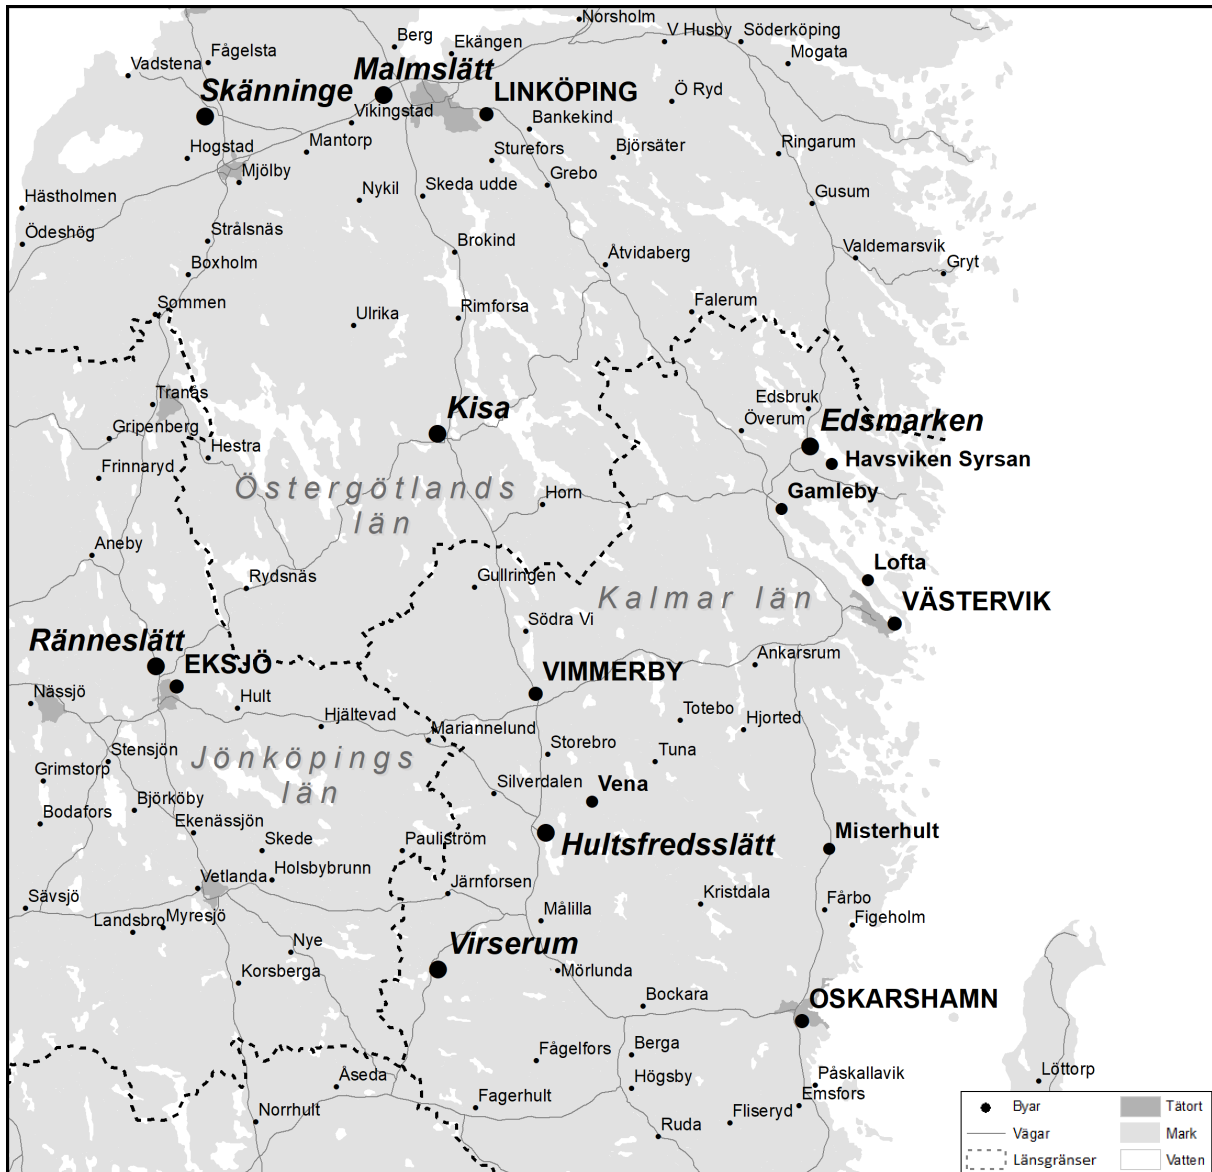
Norsholm
Berg
Ekängen
V Husby
Söderköping
Vadstena
Fågelsta
Mogata
Malmslätt
Skänninge
LINKÖPING
Ö Ryd
Vikingstad
Bankekind
Hogstad
Mantorp
Sturefors
Björsäter
Ringarum
Mjölby
Grebo
Hästholmen
Nykil
Skeda udde
Gusum
Ödeshög
Strålsnäs
Brokind
Valdemarsvik
Åtvidaberg
Gryt
Boxholm
Sommen
Rimforsa
Falerum
Ulrika
Tranås
Edsbruk
Kisa
Överum
Edsmarken
Gripenberg
Hestra
Havsviken Syrsan
Frinnaryd
Östergötlands
län
Horn
Gamleby
Aneby
Lofta
Rydsnäs
Gullringen
Kalmar län
VÄSTERVIK
Södra Vi
Ränneslätt
EKSJÖ
Ankarsrum
VIMMERBY
Nässjö
Hult
Totebo
Hjältevad
Hjorted
Mariannelund
Stensjön
Storebro
Tuna
Jönköpings
Grimstorp
län
Silverdalen
Vena
Björköby
Bodafors
Ekenässjön
Misterhult
Skede
Pauliström
Hultsfredsslätt
Holsbybrunn
Vetlanda
Järnforsen
Kristdala
Sävsjö
Fårbo
Målilla
Landsbro
Myresjö
Figeholm
Virserum
Nye
Korsberga
Mörlunda
Bockara
OSKARSHAMN
Fågelfors
Berga
Åseda
Påskallavik
Löttorp
Högsby
Emsfors
Fagerhult
Norrhult
Fliseryd
Ruda
Byar
Tätort
Vägar
Mark
Länsgränser
Vatten